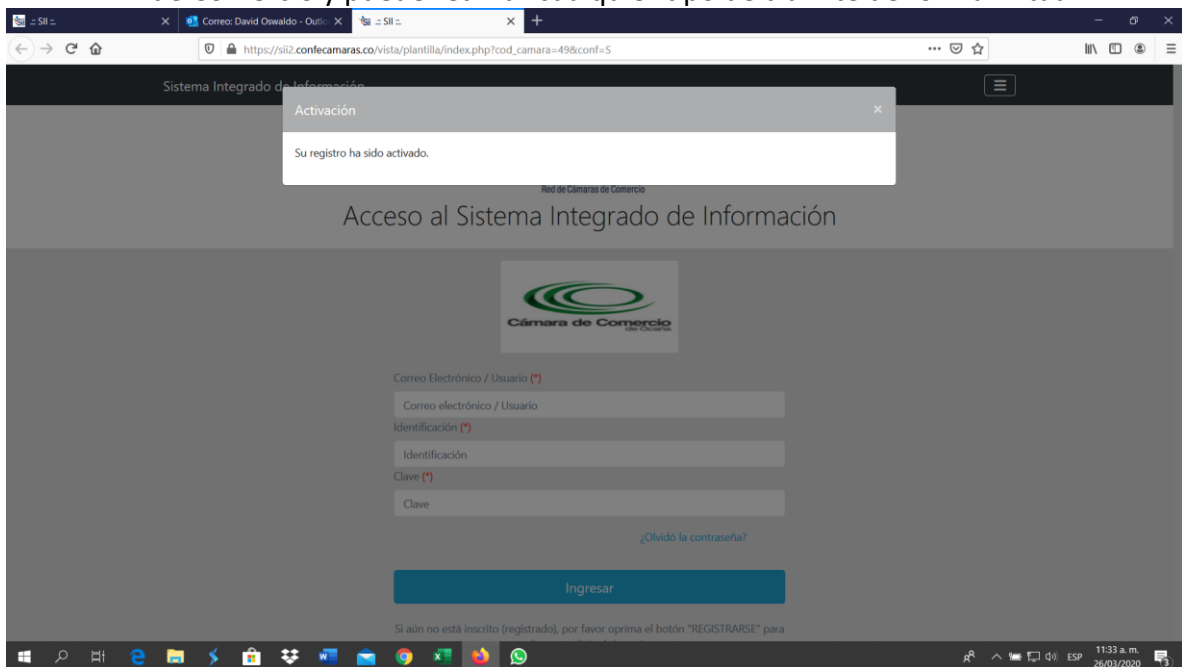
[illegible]

:: SII ::
Correo: David Oswaldo - Outlo
:: SII ::

https://sii2.confecamaras.co/vista/plantilla/index.php?cod_camara=49&conf=S

Sistema Integrado de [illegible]

Activación

×

Su registro ha sido activado.

Red de Cámaras de Comercio

Acceso al Sistema Integrado de Información

Cámara de Comercio
de Ocaña

Correo Electrónico / Usuario (*)

Correo electrónico / Usuario

Identificación (*)

Identificación

Clave (*)

Clave

¿Olvidó la contraseña?

Ingresar

Si aún no está inscrito (registrado), por favor oprima el botón "REGISTRARSE" para

ESP 11:33 a. m. 26/03/2020